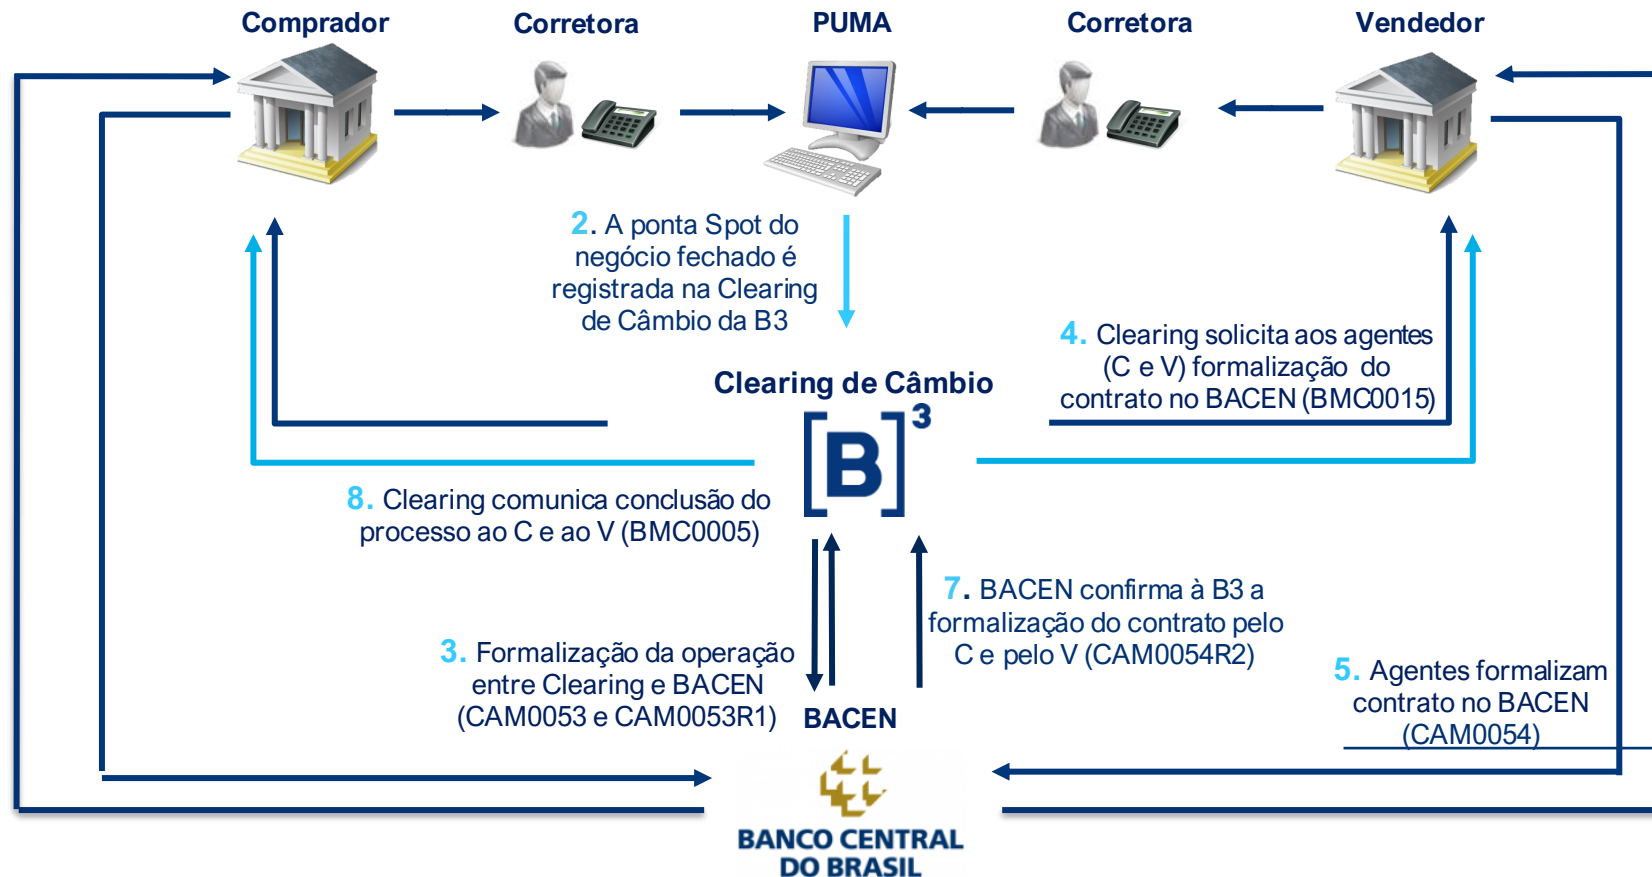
Comprador

Corretora

PUMA

Corretora

Vendedor

2. A ponta Spot do negócio fechado é registrada na Clearing de Câmbio da B3

4. Clearing solicita aos agentes (C e V) formalização do contrato no BACEN (BMC0015)

Clearing de Câmbio

[B]$^3$

8. Clearing comunica conclusão do processo ao C e ao V (BMC0005)

7. BACEN confirma à B3 a formalização do contrato pelo C e pelo V (CAM0054R2)

3. Formalização da operação entre Clearing e BACEN (CAM0053 e CAM0053R1)

BACEN

5. Agentes formalizam contrato no BACEN (CAM0054)

BANCO CENTRAL DO BRASIL